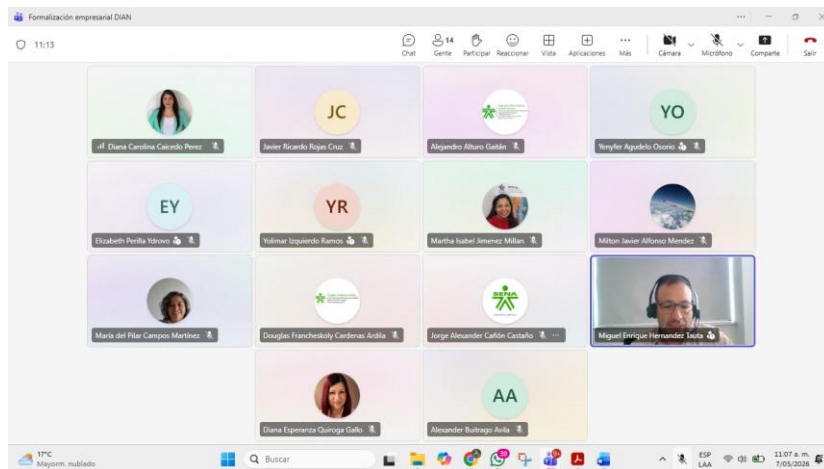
Formalización empresarial DIAN

11:13

Chat
14
Gente
Participar
Reaccionar
Vista
Aplicaciones
Más
Cámara
Micrófono
Compartir
Salir

Diana Carolina Caicedo Perez

JC
Javier Ricardo Rojas Cruz

Alejandro Alturo Gaitán

YO
Yenyfer Agudelo Osorio

EY
Elizabeth Perilla Ydrovo

YR
Yolimar Izquierdo Ramos

Martha Isabel Jimenez Millan

Milton Javier Alfonso Mendez

Maria del Pilar Campos Martinez

Douglas Francheskoly Cardenas Ardila

SENA
Jorge Alexander Cañón Castaño

Miguel Enrique Hernandez Tauta

Diana Esperanza Quiroga Gallo

AA
Alexander Buitrago Avila

17°C
Mayorm. nublado

Buscar

ESP
LAA

11:07 a. m.
7/05/2026